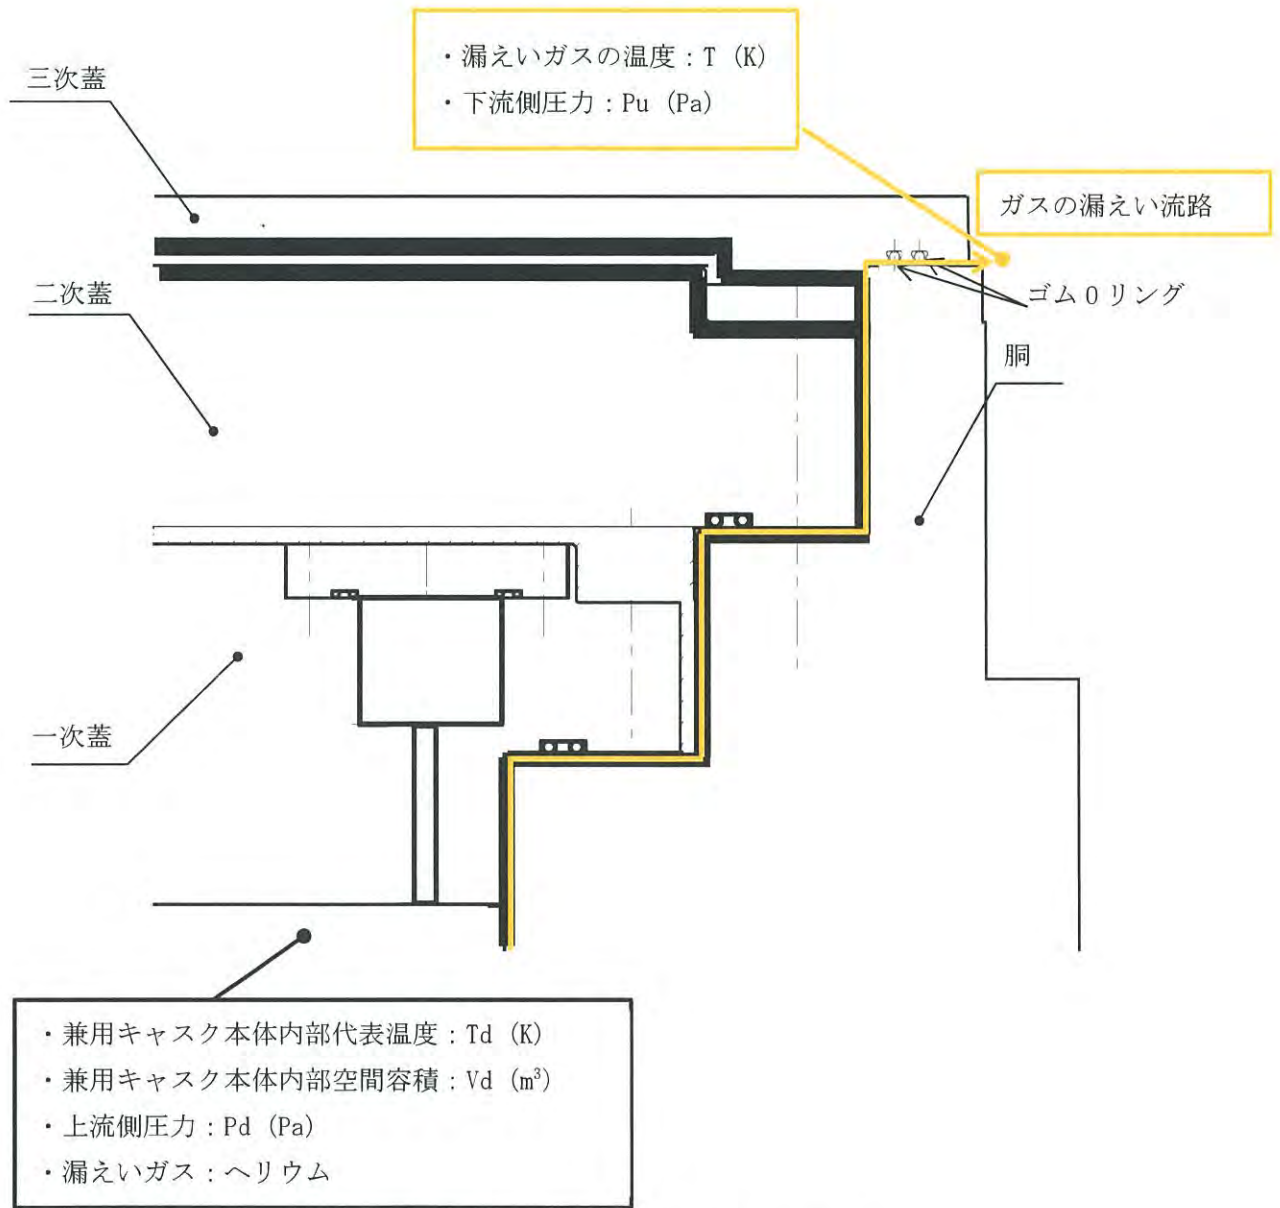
・漏えいガスの温度：T（K）
・下流側圧力：Pu（Pa）

三次蓋

ガスの漏えい流路

二次蓋

ゴムＯリング

胴

一次蓋

・兼用キャスク本体内部代表温度：Td（K）
・兼用キャスク本体内部空間容積：Vd（$m^3$）
・上流側圧力：Pd（Pa）
・漏えいガス：ヘリウム